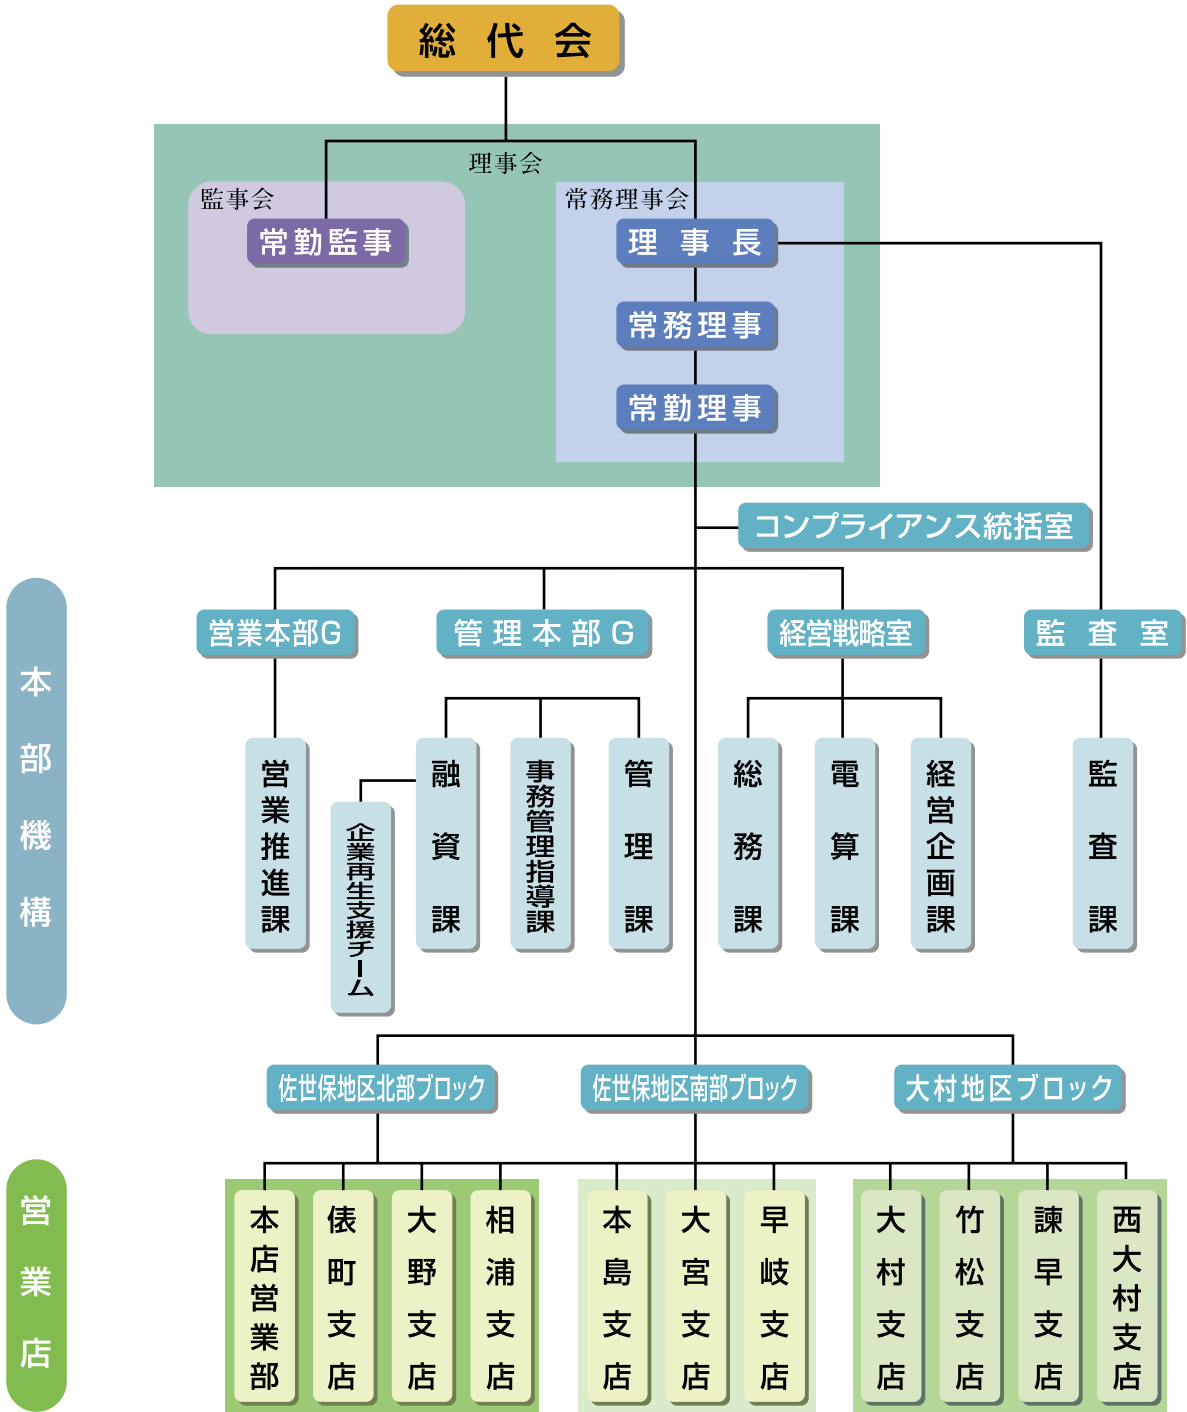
総 代 会

理事会

監事会

常勤監事

常務理事会

理 事 長

常務理事

常勤理事

コンプライアンス統括室

本部機構

営業本部G

管 理 本 部 G

経営戦略室

監 査 室

営業推進課

企業再生支援チーム

融資課

事務管理指導課

管理課

総務課

電算課

経営企画課

監査課

佐世保地区北部ブロック

佐世保地区南部ブロック

大村地区ブロック

営業店

本店営業部

俵町支店

大野支店

相浦支店

本島支店

大宮支店

早岐支店

大村支店

竹松支店

諫早支店

西大村支店